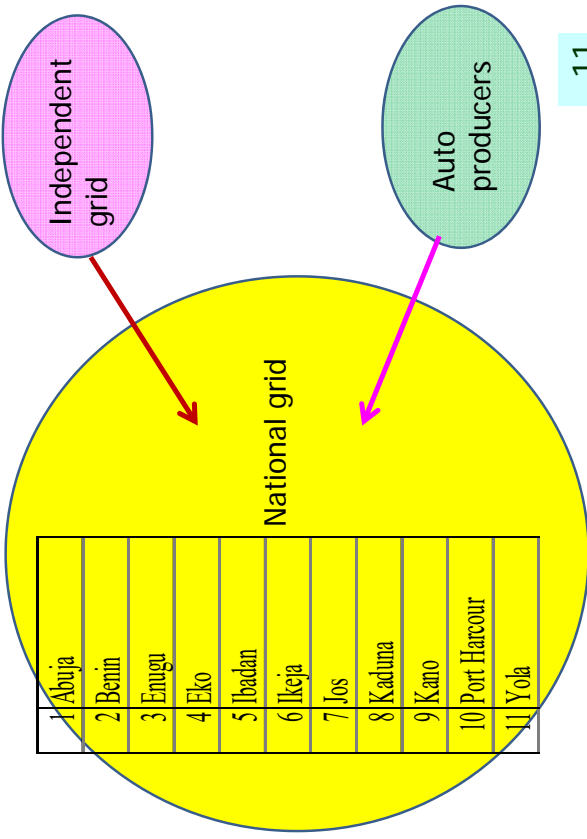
Independent grid

Auto producers

11

National grid

| 1 | Abuja |
|---|---|
| 2 | Benin |
| 3 | Enugu |
| 4 | Eko |
| 5 | Ibadan |
| 6 | Ikeja |
| 7 | Jos |
| 8 | Kaduna |
| 9 | Kano |
| 10 | Port Harcour |
| 11 | Yola |